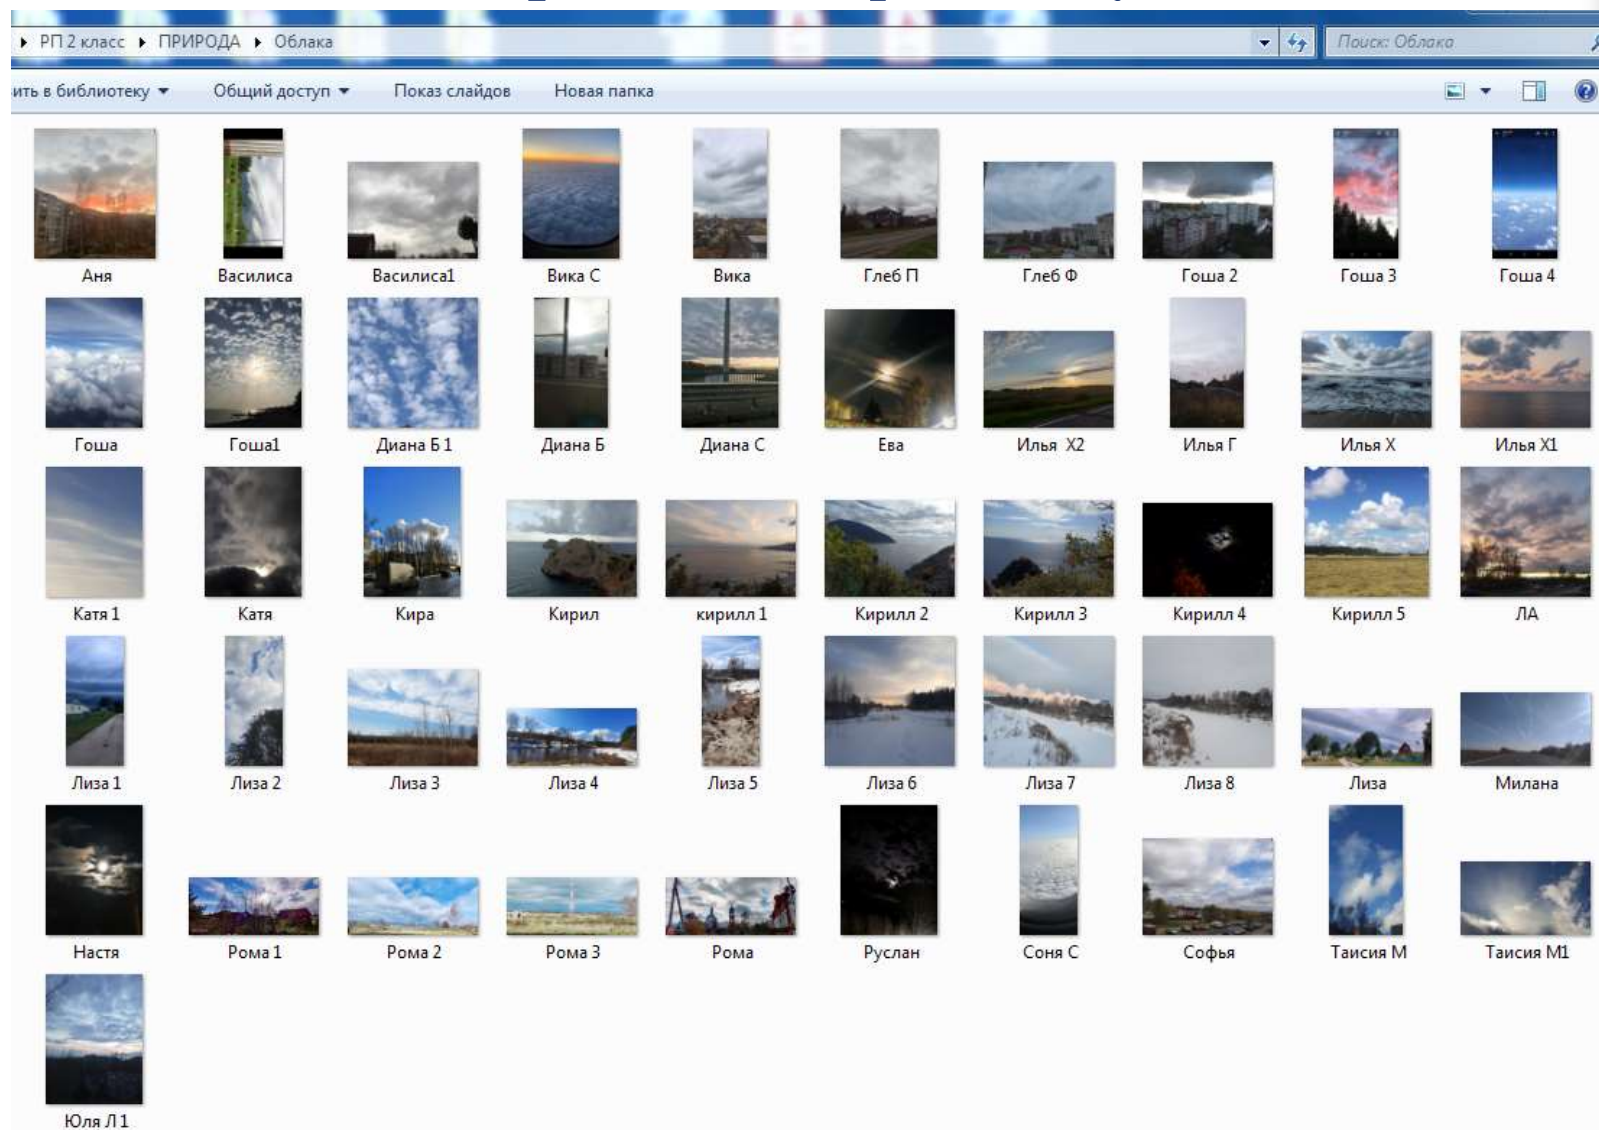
▸ РП 2 класс ▸ ПРИРОДА ▸ Облака

Поиск: Облака

ить в библиотеку ▾ Общий доступ ▾ Показ слайдов Новая папка

Аня
Василиса
Василиса1
Вика С
Вика
Глеб П
Глеб Ф
Гоша 2
Гоша 3
Гоша 4
Гоша
Гоша1
Диана Б 1
Диана Б
Диана С
Ева
Илья X2
Илья Г
Илья X
Илья X1
Катя 1
Катя
Кира
Кирил
кирилл 1
Кирилл 2
Кирилл 3
Кирилл 4
Кирилл 5
ЛА
Лиза 1
Лиза 2
Лиза 3
Лиза 4
Лиза 5
Лиза 6
Лиза 7
Лиза 8
Лиза
Милана
Настя
Рома 1
Рома 2
Рома 3
Рома
Руслан
Соня С
Софья
Таисия М
Таисия М1
Юля Л1